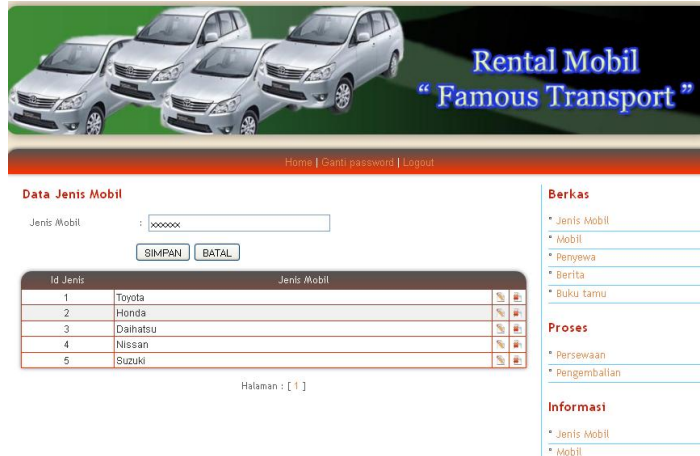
Rental Mobil
" Famous Transport "

Home | Ganti password | Logout

Data Jenis Mobil

Jenis Mobil : xxxxxx

SIMPAN BATAL

| Id Jenis | Jenis Mobil |
|---|---|
| 1 | Toyota |
| 2 | Honda |
| 3 | Daihatsu |
| 4 | Nissan |
| 5 | Suzuki |

Halaman : [ 1 ]

Berkas
Jenis Mobil
Mobil
Penyewa
Berita
Buku tamu

Proses
Persewaan
Pengembalian

Informasi
Jenis Mobil
Mobil